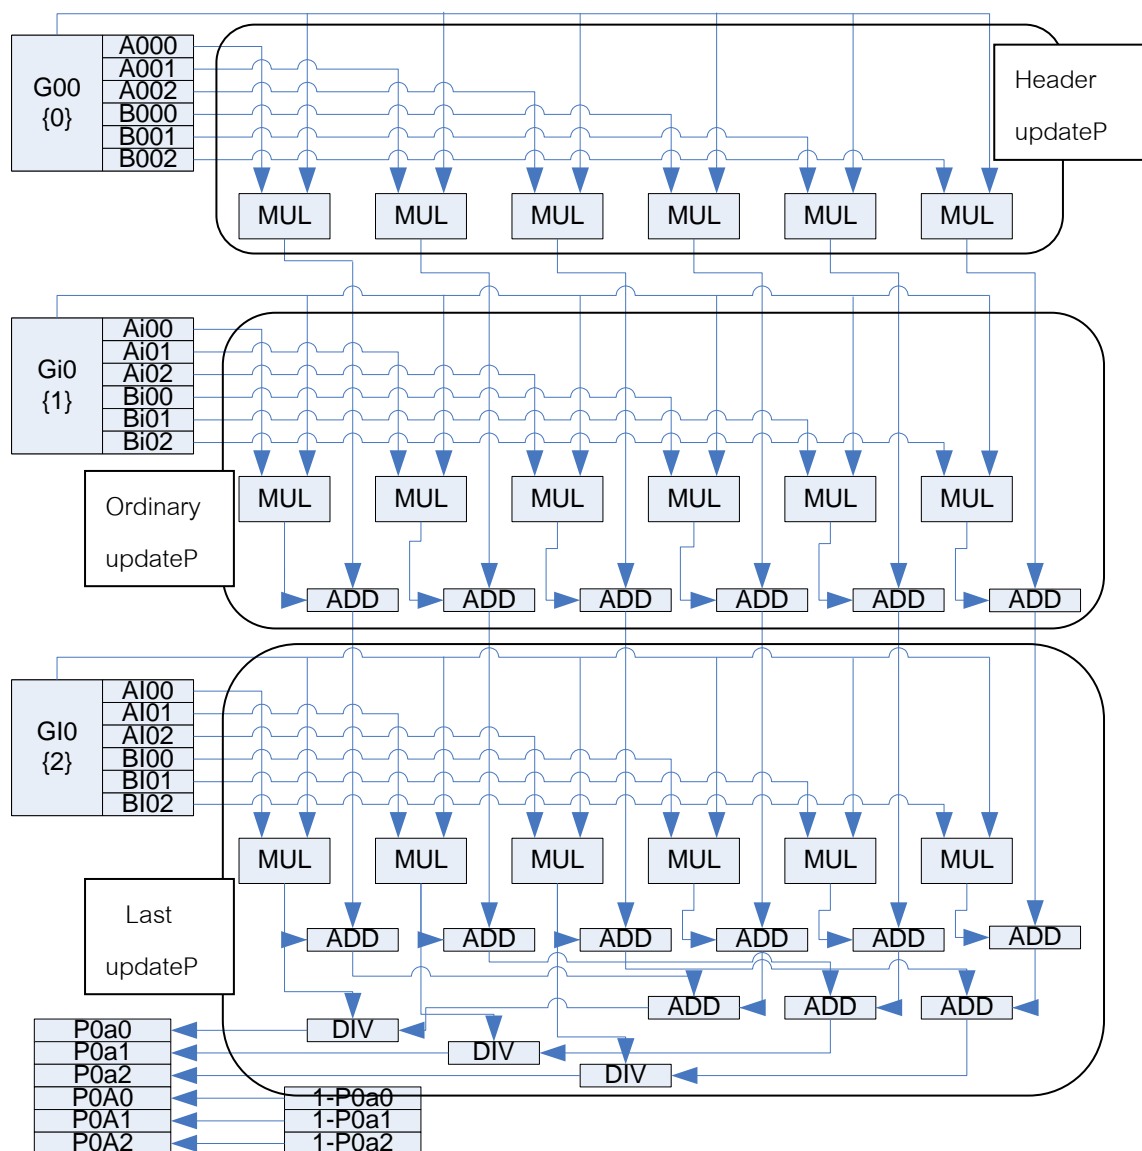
G00
{0}

A000
A001
A002
B000
B001
B002

Header
updateP

MUL MUL MUL MUL MUL MUL

Gi0
{1}

Ai00
Ai01
Ai02
Bi00
Bi01
Bi02

MUL MUL MUL MUL MUL MUL

Ordinary
updateP

ADD ADD ADD ADD ADD ADD

GI0
{2}

AI00
AI01
AI02
BI00
BI01
BI02

MUL MUL MUL MUL MUL MUL

Last
updateP

ADD ADD ADD ADD ADD ADD

ADD ADD ADD

DIV
DIV
DIV

P0a0
P0a1
P0a2
P0A0
P0A1
P0A2

1-P0a0
1-P0a1
1-P0a2